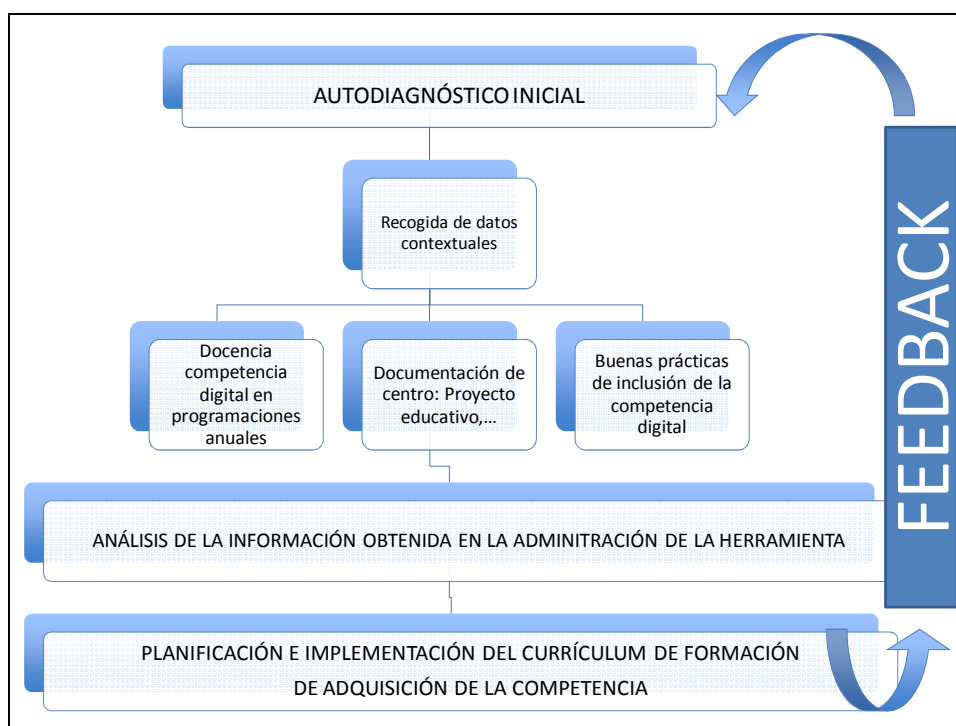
AUTODIAGNÓSTICO INICIAL

Recogida de datos contextuales

Docencia competencia digital en programaciones anuales

Documentación de centro: Proyecto educativo,...

Buenas prácticas de inclusión de la competencia digital

ANÁLISIS DE LA INFORMACIÓN OBTENIDA EN LA ADMINITRACIÓN DE LA HERRAMIENTA

PLANIFICACIÓN E IMPLEMENTACIÓN DEL CURRÍCULUM DE FORMACIÓN DE ADQUISICIÓN DE LA COMPETENCIA

FEEDBACK